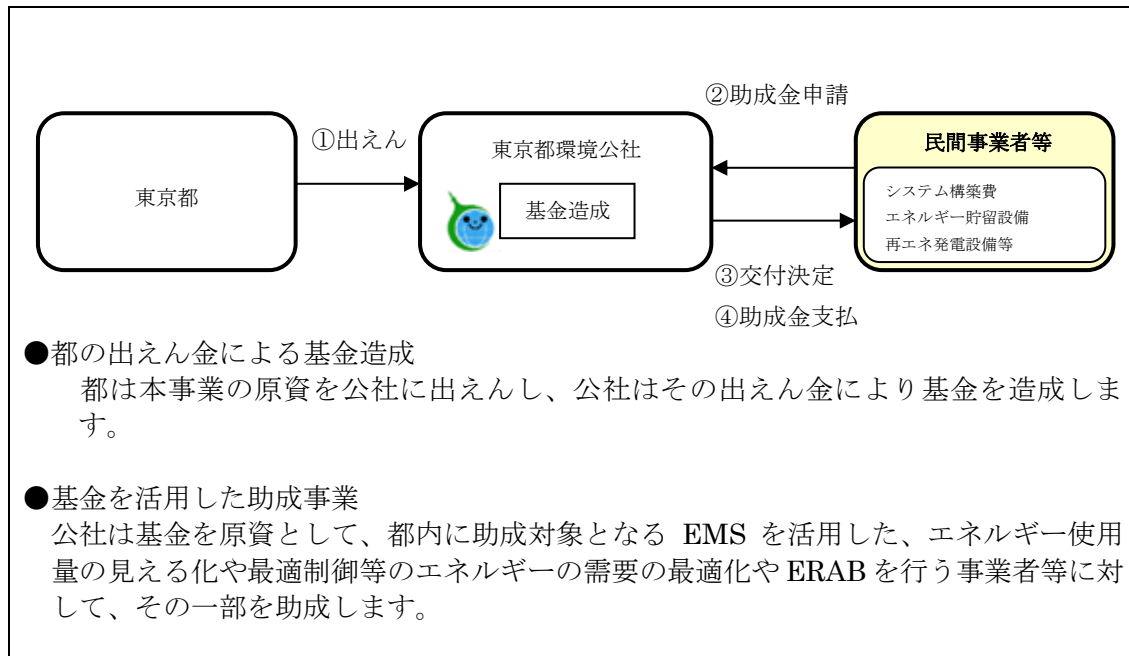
東京都

①出えん

東京都環境公社

基金造成

②助成金申請

民間事業者等

システム構築費
エネルギー貯留設備
再エネ発電設備等

③交付決定

④助成金支払

●都の出えん金による基金造成
都は本事業の原資を公社に出えんし、公社はその出えん金により基金を造成します。

●基金を活用した助成事業
公社は基金を原資として、都内に助成対象となる EMS を活用した、エネルギー使用量の見える化や最適制御等のエネルギーの需要の最適化や ERAB を行う事業者等に対して、その一部を助成します。